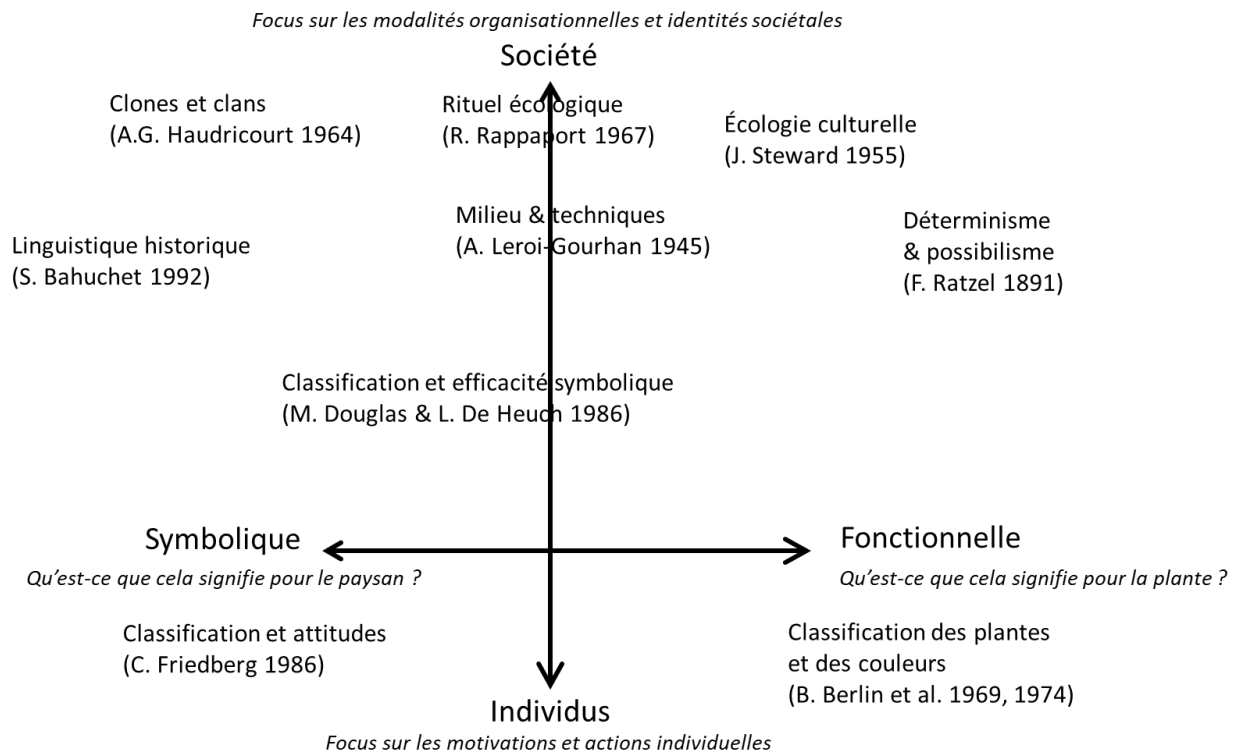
Focus sur les modalités organisationnelles et identités sociétales

Société

Clones et clans
(A.G. Haudricourt 1964)

Rituel écologique
(R. Rappaport 1967)

Écologie culturelle
(J. Steward 1955)

Milieu & techniques
(A. Leroi-Gourhan 1945)

Déterminisme
& possibilisme
(F. Ratzel 1891)

Linguistique historique
(S. Bahuchet 1992)

Classification et efficacité symbolique
(M. Douglas & L. De Heuch 1986)

Symbolique

Qu'est-ce que cela signifie pour le paysan ?

Fonctionnelle

Qu'est-ce que cela signifie pour la plante ?

Classification et attitudes
(C. Friedberg 1986)

Classification des plantes
et des couleurs
(B. Berlin et al. 1969, 1974)

Individus

Focus sur les motivations et actions individuelles